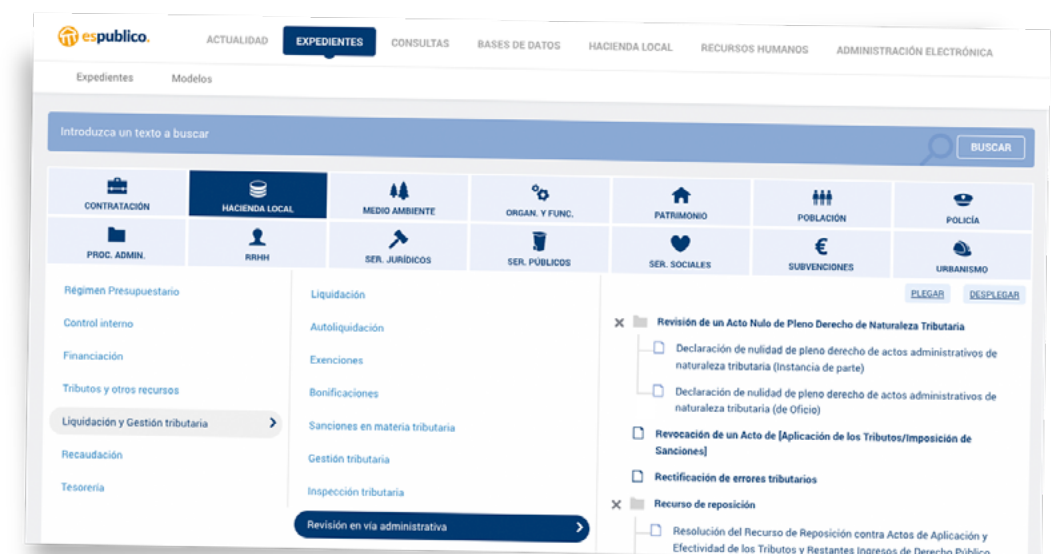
espublico.

ACTUALIDAD EXPEDIENTES CONSULTAS BASES DE DATOS HACIENDA LOCAL RECURSOS HUMANOS ADMINISTRACIÓN ELECTRÓNICA

Expedientes Modelos

Introduzca un texto a buscar

BUSCAR

CONTRATACIÓN
HACIENDA LOCAL
MEDIO AMBIENTE
ORGAN. Y FUNC.
PATRIMONIO
POBLACIÓN
POLICÍA
PROC. ADMIN.
RRHH
SER. JURÍDICOS
SER. PÚBLICOS
SER. SOCIALES
SUBVENCIONES
URBANISMO

Régimen Presupuestario
Control interno
Financiación
Tributos y otros recursos
Liquidación y Gestión tributaria
Recaudación
Tesorería

Liquidación
Autoliquidación
Exenciones
Bonificaciones
Sanciones en materia tributaria
Gestión tributaria
Inspección tributaria
Revisión en vía administrativa

PLEGAR DESPLEGAR

Revisión de un Acto Nulo de Pleno Derecho de Naturaleza Tributaria

Declaración de nulidad de pleno derecho de actos administrativos de naturaleza tributaria (Instancia de parte)

Declaración de nulidad de pleno derecho de actos administrativos de naturaleza tributaria (de Oficio)

Revocación de un Acto de [Aplicación de los Tributos/Imposición de Sanciones]

Rectificación de errores tributarios

Recurso de reposición

Resolución del Recurso de Reposición contra Actos de Aplicación y Efectividad de los Tributos y Restantes Ingresos de Derecho Público